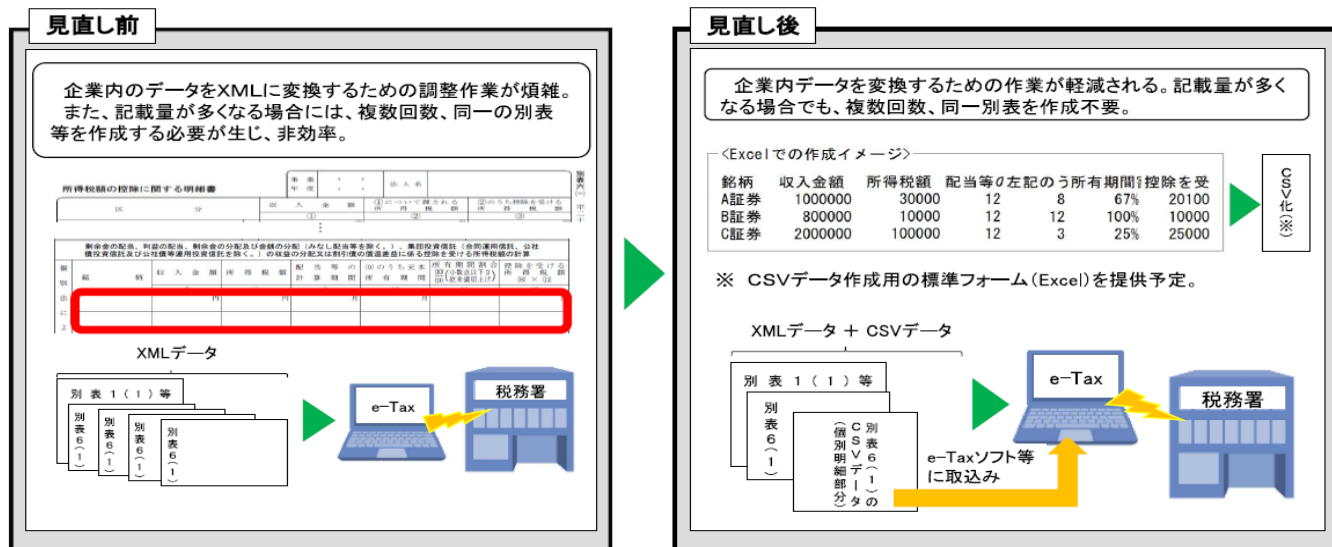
見直し前

企業内のデータをXMLに変換するための調整作業が煩雑。また、記載量が多くなる場合には、複数回数、同一の別表等を作成する必要が生じ、非効率。

所得税額の控除に関する明細書

区分 | 収入金額 ① | ①について課される所得税額 ② | ②のうち控除を受ける所得税額 ③

剰余金の配当、利益の配当、剰余金の分配及び金銭の分配（みなし配当等を除く。）、集団投資信託（合同運用信託、公社債投資信託及び公社債等運用投資信託を除く。）の収益の分配又は割引債の償還差益に係る控除を受ける所得税額の計算

個別法による | 銘柄 | 収入金額 | 所得税額 | 配当等の計算期間 | ⑨のうち元本所有期間 | 所有期間割合 | 控除を受ける所得税額

円 円 月 月

XMLデータ

別表１（１）等
別表６（１）
別表６（１）
別表６（１）
別表６（１）

e-Tax
税務署

見直し後

企業内データを変換するための作業が軽減される。記載量が多くなる場合でも、複数回数、同一別表を作成不要。

＜Excelでの作成イメージ＞

| 銘柄 | 収入金額 | 所得税額 | 配当等の | 左記のう | 所有期間 | 控除を受 |
|---|---|---|---|---|---|---|
| A証券 | 1000000 | 30000 | 12 | 8 | 67% | 20100 |
| B証券 | 800000 | 10000 | 12 | 12 | 100% | 10000 |
| C証券 | 2000000 | 100000 | 12 | 3 | 25% | 25000 |

CSV化（※）

※ CSVデータ作成用の標準フォーム（Excel）を提供予定。

XMLデータ ＋ CSVデータ

別表１（１）等
別表６（１）
別表６（１）のCSVデータ（個別明細部分）

e-Taxソフト等に取込み

e-Tax
税務署